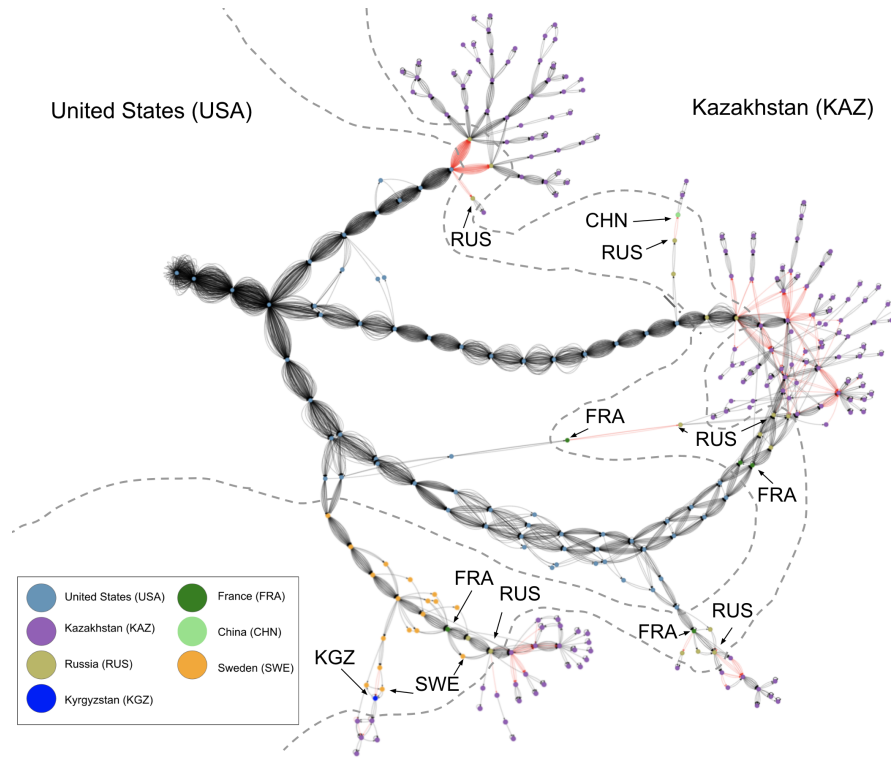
United States (USA)

Kazakhstan (KAZ)

RUS

CHN

RUS

FRA

RUS

FRA

FRA

RUS

RUS

FRA

KGZ

SWE

United States (USA)

Kazakhstan (KAZ)

Russia (RUS)

Kyrgyzstan (KGZ)

France (FRA)

China (CHN)

Sweden (SWE)